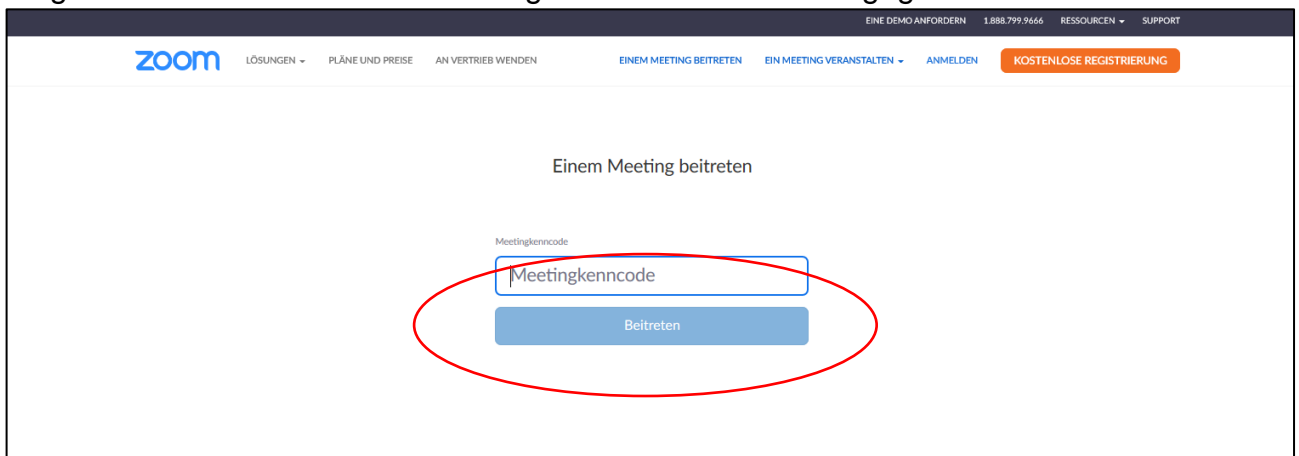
EINE DEMO ANFORDERN 1.888.799.9666 RESSOURCEN SUPPORT

zoom LÖSUNGEN PLÄNE UND PREISE AN VERTRIEB WENDEN EINEM MEETING BEITRETEN EIN MEETING VERANSTALTEN ANMELDEN KOSTENLOSE REGISTRIERUNG

Einem Meeting beitreten

Meetingkenncode

Meetingkenncode

Beitreten